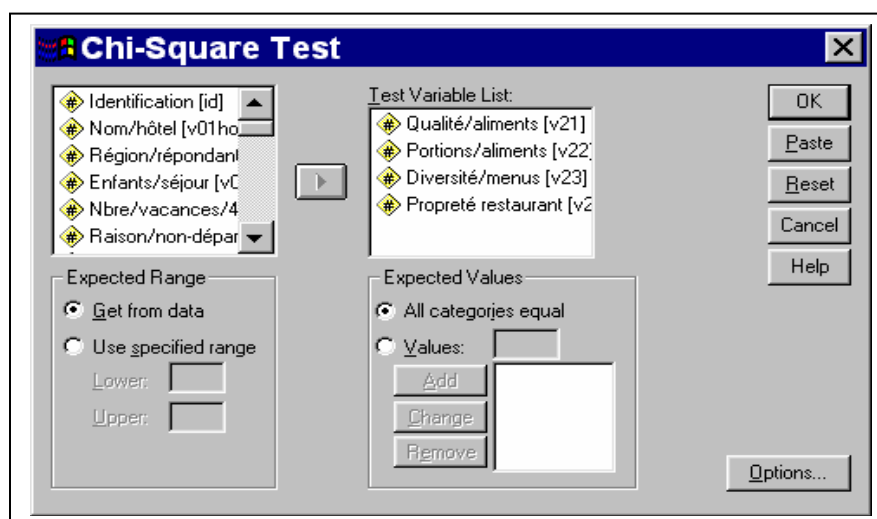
Chi-Square Test

Identification [id]
Nom/hôtel [v01ho
Région/répondant
Enfants/séjour [v0
Nbre/vacances/4
Raison/non-dépar

Test Variable List:
Qualité/aliments [v21]
Portions/aliments [v22]
Diversité/menus [v23]
Propreté restaurant [v2

OK
Paste
Reset
Cancel
Help

Expected Range
Get from data
Use specified range
Lower:
Upper:

Expected Values
All categories equal
Values:
Add
Change
Remove

Options...